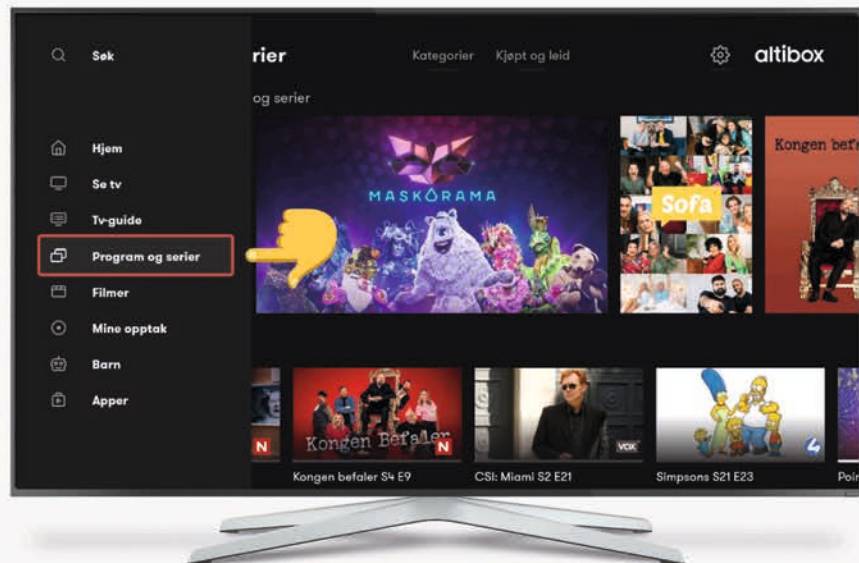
Søk
rier
Kategorier Kjøpt og leid
altibox
og serier
Hjem
Se tv
Tv-guide
Program og serier
Filmer
Mine opptak
Barn
Apper
MASKORAMA
Sofa
Kongen bef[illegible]
N
Kongen Befaler
N
VOX
4
Kongen befaler S4 E9
CSI: Miami S2 E21
Simpsons S21 E23
Poi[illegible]